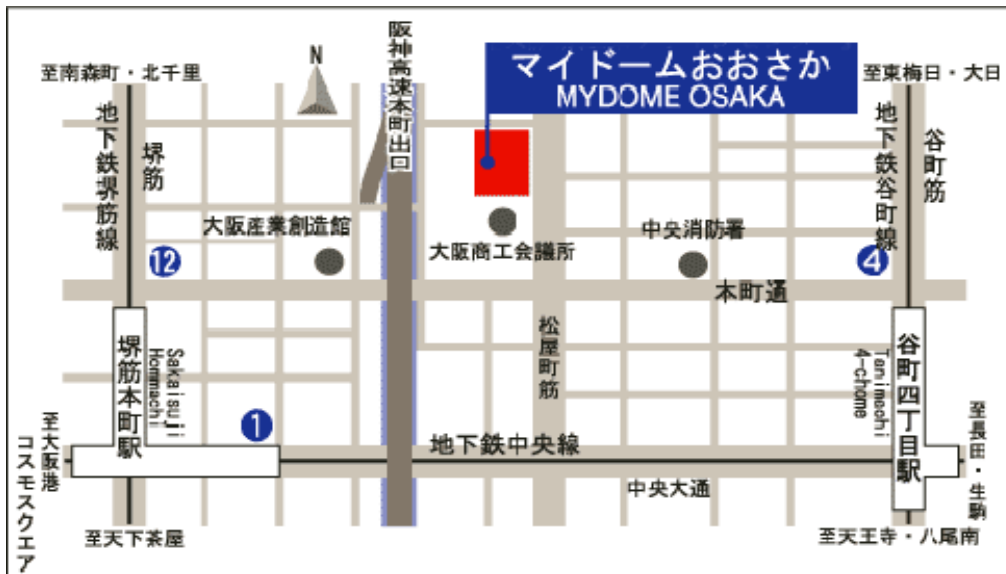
マイドームおおさか
MYDOME OSAKA

至南森町・北千里

N

阪神高速本町出口

至東梅日・大日

地下鉄堺筋線

堺筋

大阪産業創造館

大阪商工会議所

中央消防署

地下鉄谷町線

谷町筋

12

4

本町通

松屋町筋

堺筋本町駅

Sakaisuji Hommachi

谷町四丁目駅

Tanimachi 4-chome

1

至大阪港
コスモスクエア

地下鉄中央線

至長田・生駒

中央大通

至天下茶屋

至天王寺・八尾南